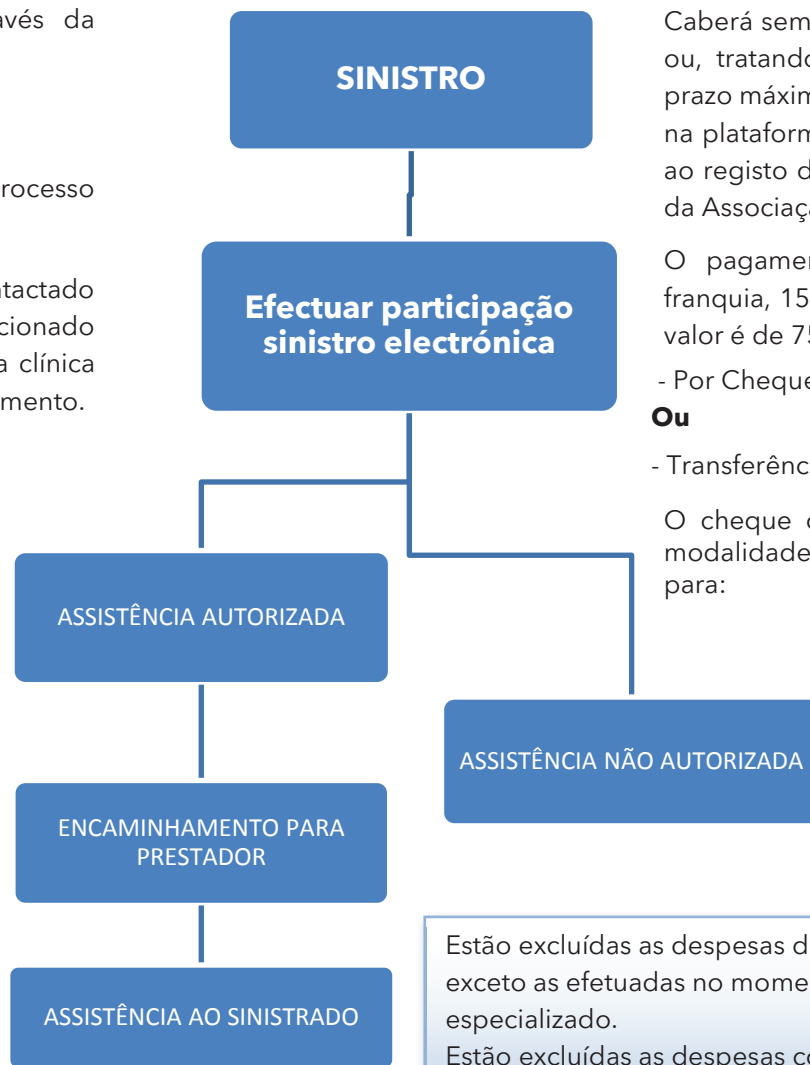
avés da

rocesso

ntactado
cionado
a clínica
mento.

SINISTRO

Efectuar participação sinistro electrónica

ASSISTÊNCIA AUTORIZADA

ENCAMINHAMENTO PARA PRESTADOR

ASSISTÊNCIA AO SINISTRADO

ASSISTÊNCIA NÃO AUTORIZADA

Caberá sem
ou, tratando
prazo máxim
na plataform
ao registo d
da Associaç

O pagamen
franquia, 15
valor é de 75

- Por Cheque
Ou
- Transferênc

O cheque
modalidade
para:

Estão excluídas as despesas d
exceto as efetuadas no mome
especializado.
Estão excluídas as despesas c